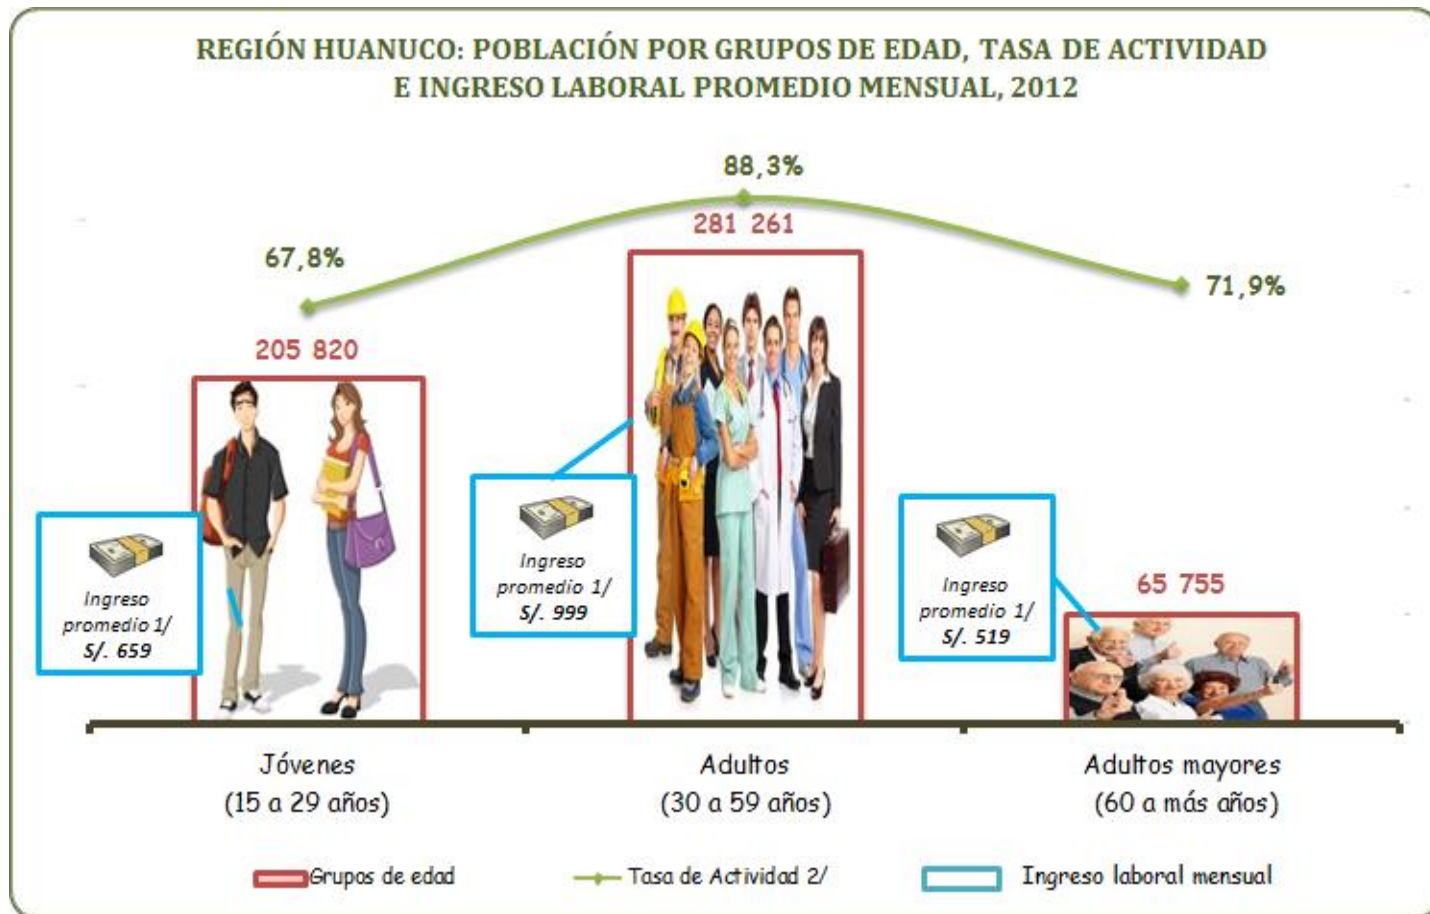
REGIÓN HUANUCO: POBLACIÓN POR GRUPOS DE EDAD, TASA DE ACTIVIDAD E INGRESO LABORAL PROMEDIO MENSUAL, 2012

88,3%

281 261

67,8%

71,9%

205 820

Ingreso promedio 1/ S/. 659

Ingreso promedio 1/ S/. 999

Ingreso promedio 1/ S/. 519

65 755

Jóvenes (15 a 29 años)

Adultos (30 a 59 años)

Adultos mayores (60 a más años)

Grupos de edad

Tasa de Actividad 2/

Ingreso laboral mensual